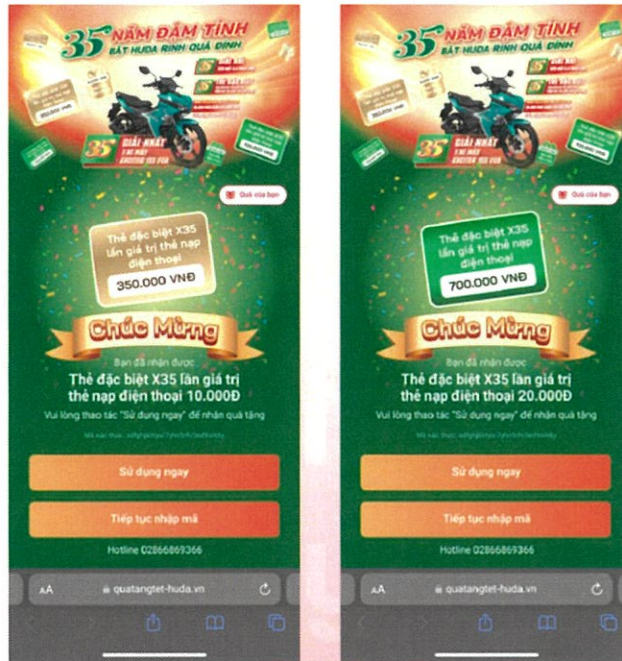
35 NĂM ĐẬM TÌNH
BẬT HUDA RINH QUÀ ĐỈNH

GIẢI NHẤT
XE MÁY EXCITER 155 VVA

Quà của bạn

Thẻ đặc biệt X35 lần giá trị thẻ nạp điện thoại
350.000 VNĐ

Chúc Mừng

Bạn đã nhận được
Thẻ đặc biệt X35 lần giá trị thẻ nạp điện thoại 10.000Đ
Vui lòng thao tác "Sử dụng ngay" để nhận quà tặng

Mã xác thực: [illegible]

Sử dụng ngay

Tiếp tục nhập mã

Hotline 02866869366

AA quatangtet-huda.vn

35 NĂM ĐẬM TÌNH
BẬT HUDA RINH QUÀ ĐỈNH

GIẢI NHẤT
XE MÁY EXCITER 155 VVA

Quà của bạn

Thẻ đặc biệt X35 lần giá trị thẻ nạp điện thoại
700.000 VNĐ

Chúc Mừng

Bạn đã nhận được
Thẻ đặc biệt X35 lần giá trị thẻ nạp điện thoại 20.000Đ
Vui lòng thao tác "Sử dụng ngay" để nhận quà tặng

Mã xác thực: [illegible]

Sử dụng ngay

Tiếp tục nhập mã

Hotline 02866869366

AA quatangtet-huda.vn